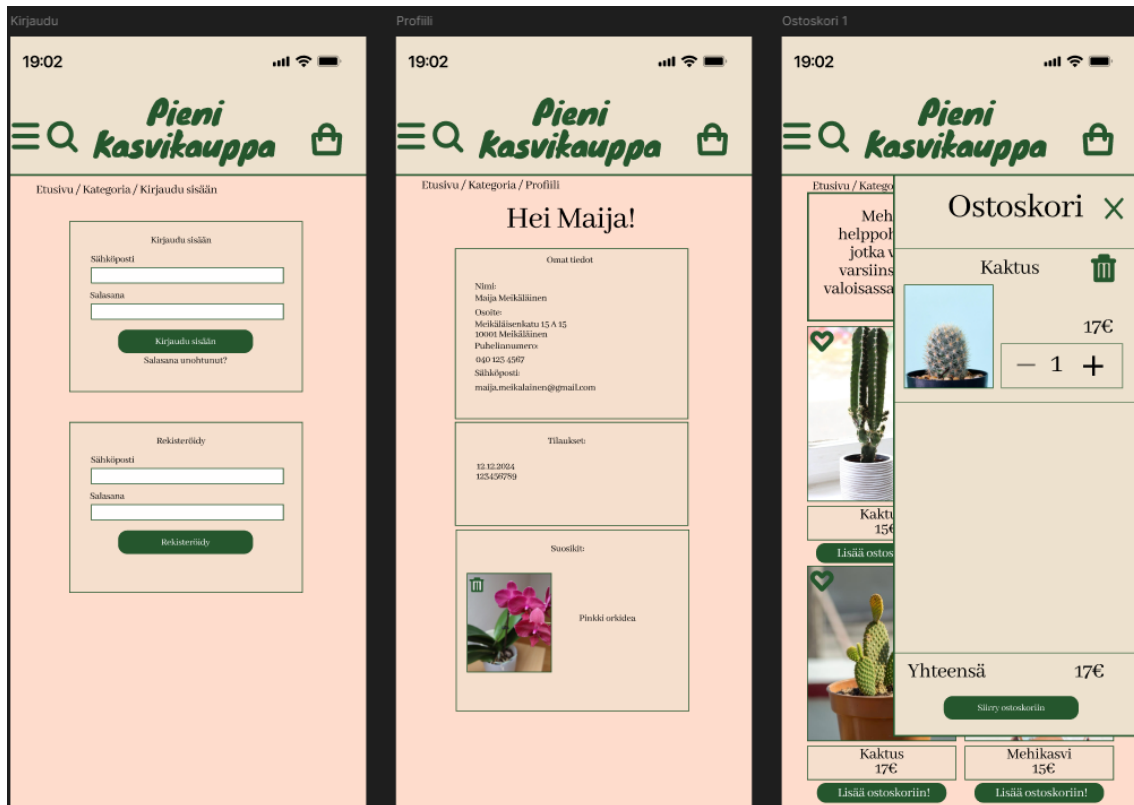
Kirjaudu

19:02

Pieni Kasvikauppa

Etusivu / Kategoria / Kirjaudu sisään

Kirjaudu sisään
Sähköposti
Salasana
Kirjaudu sisään
Salasana unohtunut?

Rekisteröidy
Sähköposti
Salasana
Rekisteröidy

Profiili

19:02

Pieni Kasvikauppa

Etusivu / Kategoria / Profiili

Hei Maija!

Omat tiedot

Nimi:
Maija Meikäläinen
Osoite:
Meikäläisenkatu 15 A 15
10001 Meikäläinen
Puhelinnumero:
040 123 4567
Sähköposti:
maija.meikalainen@gmail.com

Tilaukset:

12.12.2024
123456789

Suosikit:

Pinkki orkidea

Ostoskori 1

19:02

Pieni Kasvikauppa

Etusivu / Katego

Meh
helppoh
jotka v
varsiins
valoisassa

Kaktu
15€
Lisää ostos

Kaktus
17€
Lisää ostoskoriin!

Mehikasvi
15€
Lisää ostoskoriin!

Ostoskori

Kaktus

17€

1

Yhteensä 17€

Siirry ostoskoriin